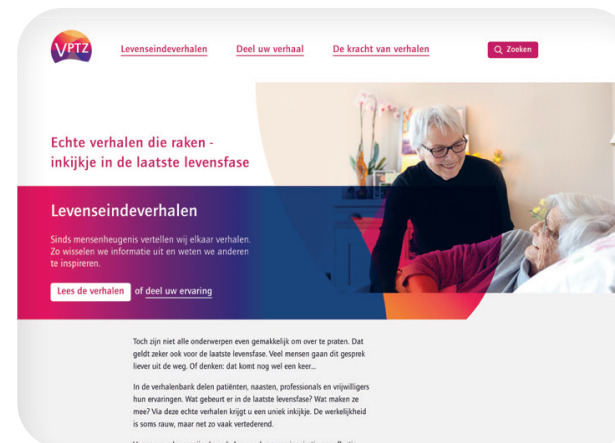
VPTZ

Levenseindeverhalen
Deel uw verhaal
De kracht van verhalen
Zoeken

Echte verhalen die raken - inkijkje in de laatste levensfase

Levenseindeverhalen

Sinds mensenheugenis vertellen wij elkaar verhalen. Zo wisselen we informatie uit en weten we anderen te inspireren.

Lees de verhalen of deel uw ervaring

Toch zijn niet alle onderwerpen even gemakkelijk om over te praten. Dat geldt zeker ook voor de laatste levensfase. Veel mensen gaan dit gesprek liever uit de weg. Of denken: dat komt nog wel een keer...

In de verhalenbank delen patiënten, naasten, professionals en vrijwilligers hun ervaringen. Wat gebeurt er in de laatste levensfase? Wat maken ze mee? Via deze echte verhalen krijgt u een uniek inkijkje. De werkelijkheid is soms rauw, maar net zo vaak verteederend.

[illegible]